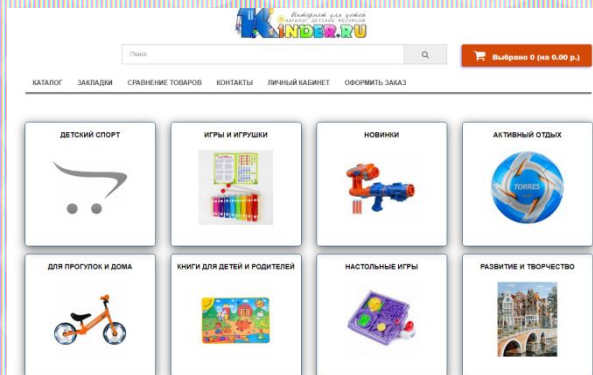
KINDER.RU
Интернет для детей
Каталог детских магазинов

Поиск

Выбрано 0 (на 0.00 р.)

КАТАЛОГ ЗАКЛАДКИ СРАВНЕНИЕ ТОВАРОВ КОНТАКТЫ ЛИЧНЫЙ КАБИНЕТ ОФОРМИТЬ ЗАКАЗ

ДЕТСКИЙ СПОРТ

ИГРЫ И ИГРУШКИ

НОВИНКИ

АКТИВНЫЙ ОТДЫХ

TORRES

ДЛЯ ПРОГУЛОК И ДОМА

КНИГИ ДЛЯ ДЕТЕЙ И РОДИТЕЛЕЙ

НАСТОЛЬНЫЕ ИГРЫ

РАЗВИТИЕ И ТВОРЧЕСТВО